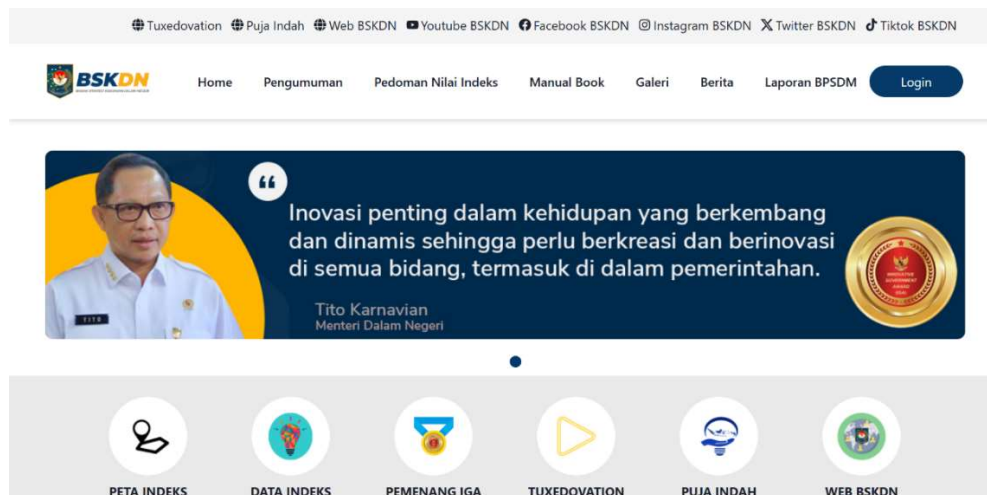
Tuxedovation Puja Indah Web BSKDN Youtube BSKDN Facebook BSKDN Instagram BSKDN Twitter BSKDN Tiktok BSKDN

BSKDN

Home Pengumuman Pedoman Nilai Indeks Manual Book Galeri Berita Laporan BPSDM Login

“

Inovasi penting dalam kehidupan yang berkembang dan dinamis sehingga perlu berkreasi dan berinovasi di semua bidang, termasuk di dalam pemerintahan.

Tito Karnavian
Menteri Dalam Negeri

TITO

PETA INDEKS DATA INDEKS PEMENANG IGA TUXEDOVATION PUJA INDAH WEB BSKDN